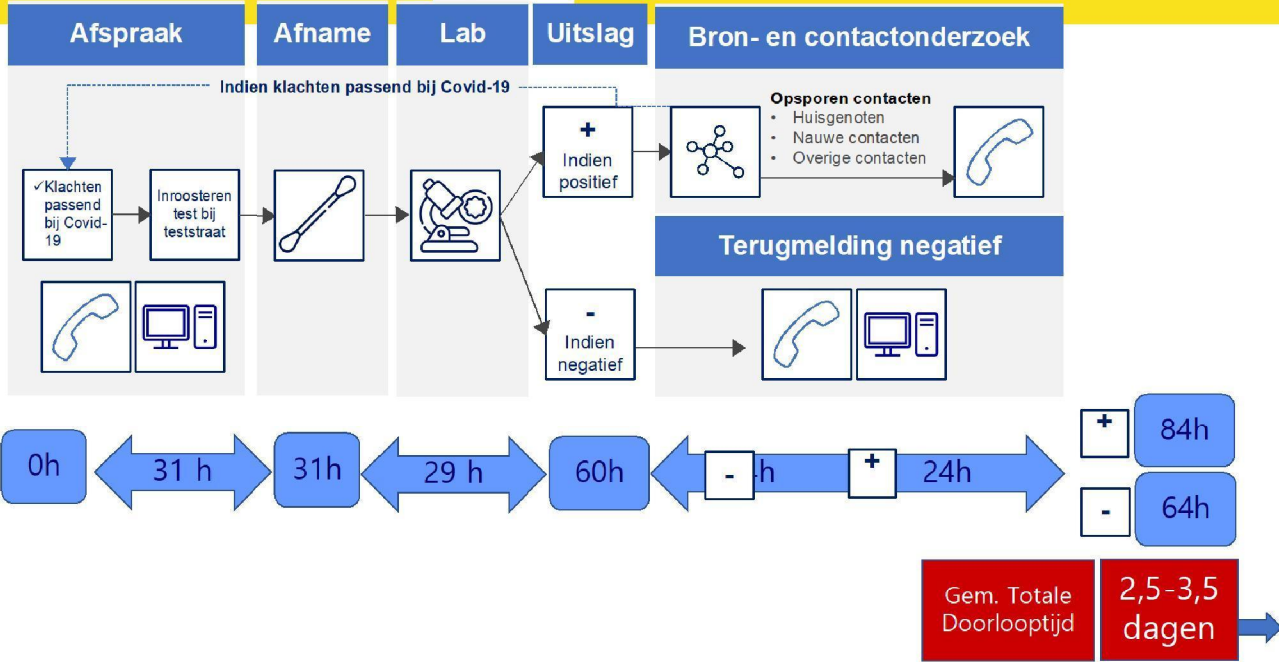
Afspraak

Afname

Lab

Uitslag

Bron- en contactonderzoek

Indien klachten passend bij Covid-19

✓Klachten passend bij Covid-19

Inroosteren test bij teststraat

+ Indien positief

Opsporen contacten
• Huisgenoten
• Nauwe contacten
• Overige contacten

Terugmelding negatief

- Indien negatief

0h

31 h

31h

29 h

60h

- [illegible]h

+ 24h

+ 84h

- 64h

Gem. Totale Doorlooptijd

2,5-3,5 dagen